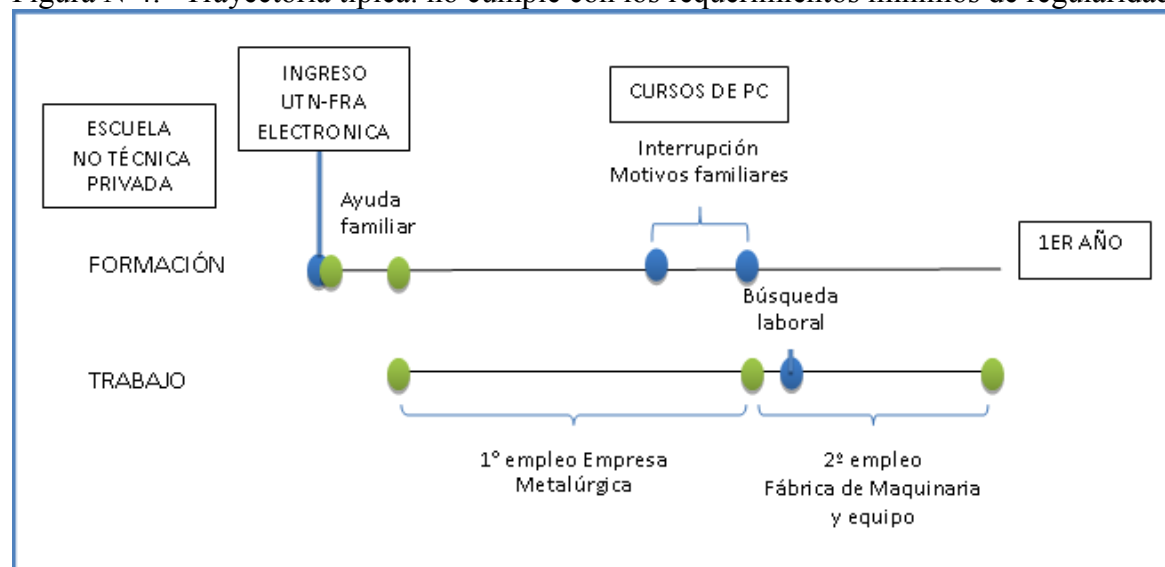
Figura N°4. - Trayectoria típica: no cumple con los requerimientos mínimos de regularidad

ESCUELA NO TÉCNICA PRIVADA

INGRESO UTN-FRA ELECTRONICA

CURSOS DE PC

Interrupción Motivos familiares

Ayuda familiar

FORMACIÓN

1ER AÑO

Búsqueda laboral

TRABAJO

1° empleo Empresa Metalúrgica

2º empleo Fábrica de Maquinaria y equipo